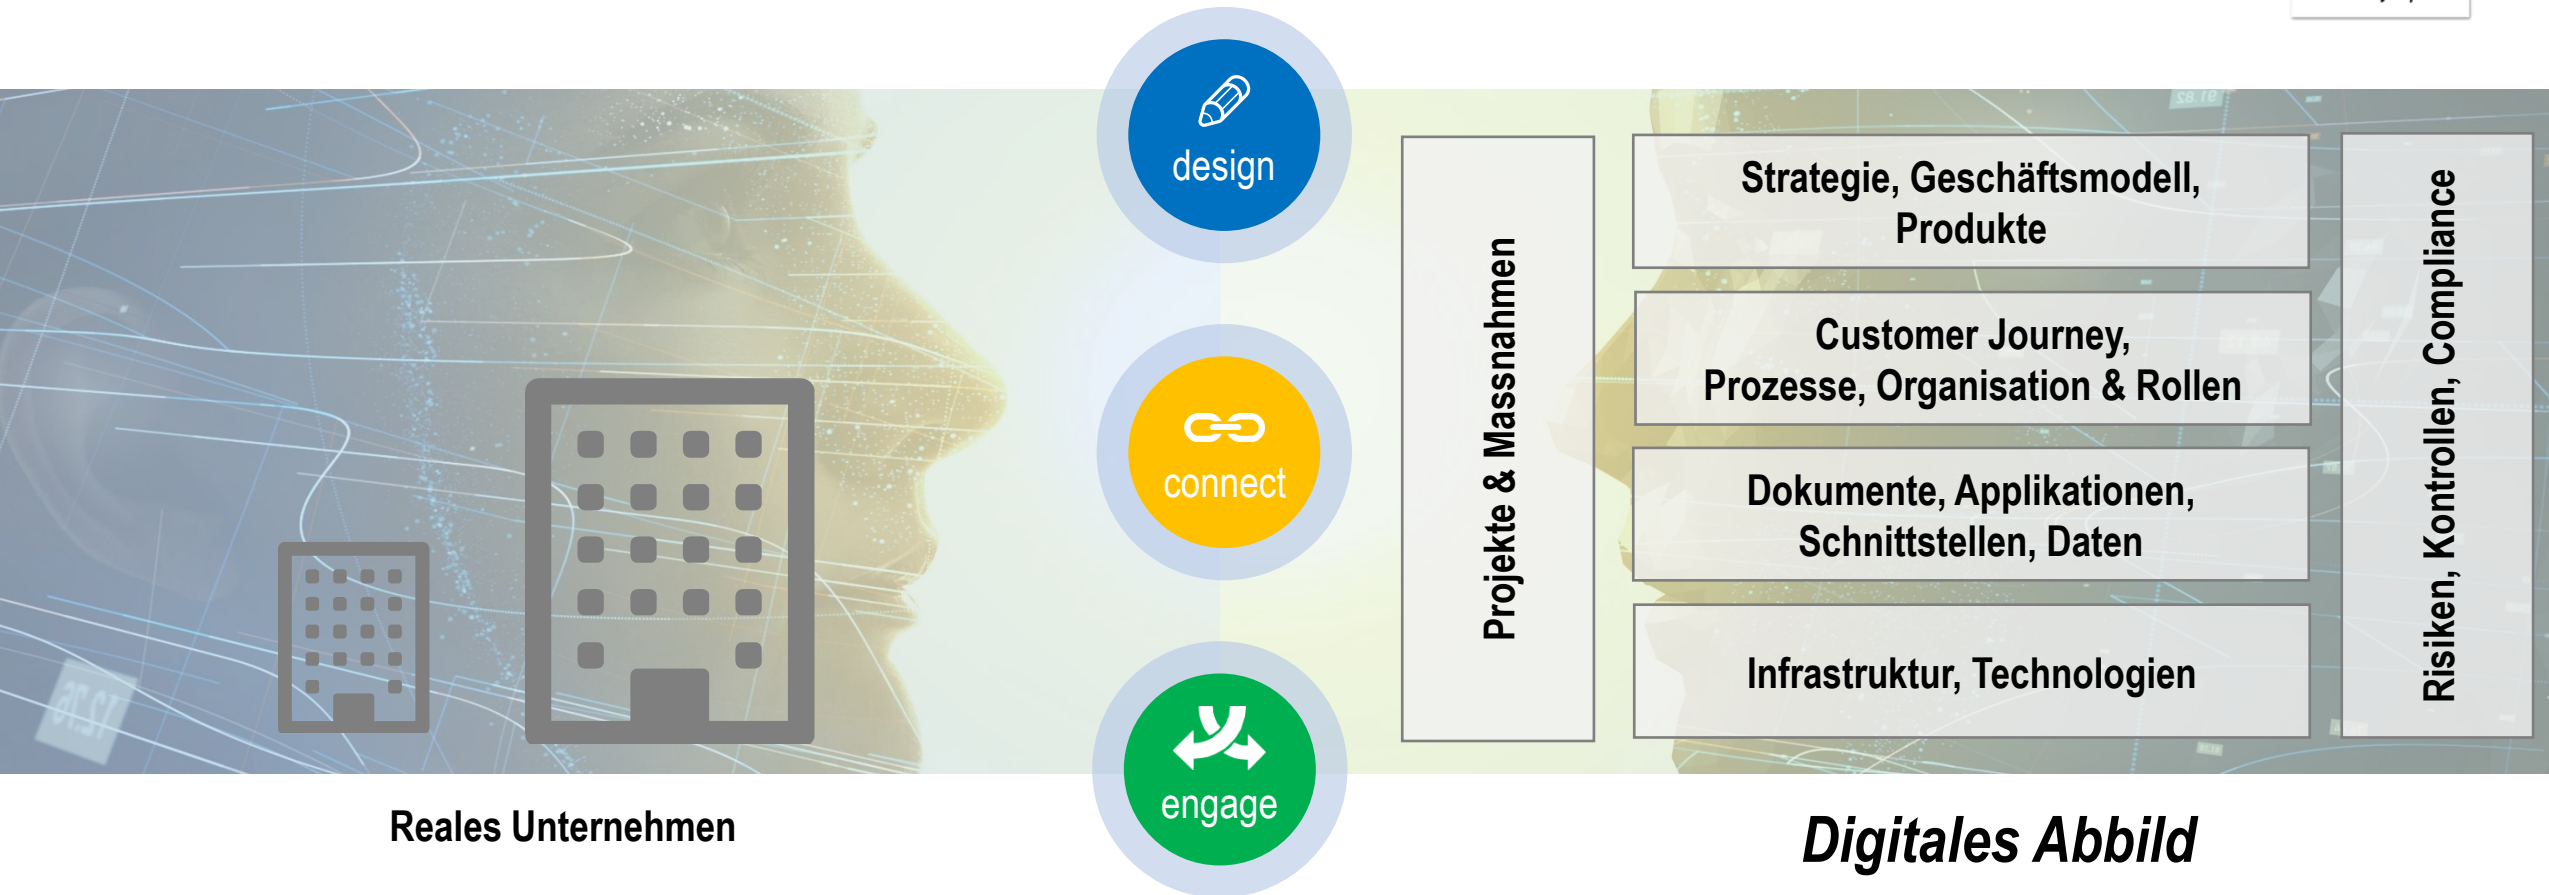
design

connect

engage

Projekte & Massnahmen

Strategie, Geschäftsmodell, Produkte

Customer Journey, Prozesse, Organisation & Rollen

Dokumente, Applikationen, Schnittstellen, Daten

Infrastruktur, Technologien

Risiken, Kontrollen, Compliance

Reales Unternehmen

Digitales Abbild